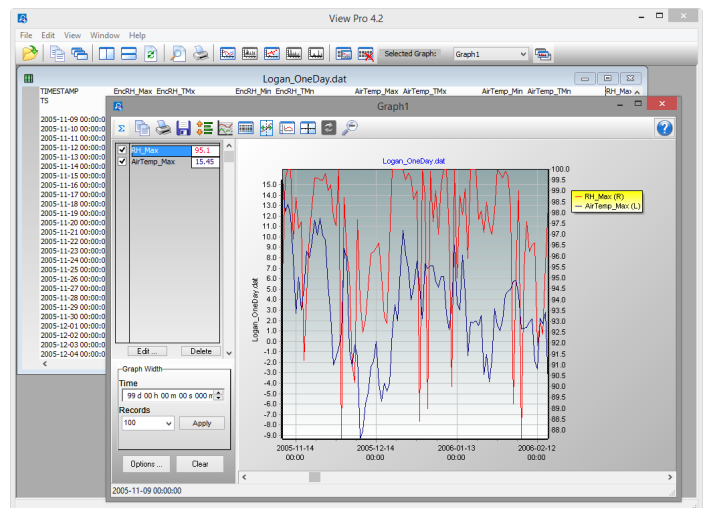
View Pro 4.2

File Edit View Window Help

Selected Graph: Graph1

Logan_OneDay.dat

TIMESTAMP EncRH_Max EncRH_TMx EncRH_Min EncRH_TMn AirTemp_Max AirTemp_TMx AirTemp_Min AirTemp_TMn RH_Max
TS

2005-11-09 00:00:0
2005-11-10 00:00:0
2005-11-11 00:00:0
2005-11-12 00:00:0
2005-11-13 00:00:0
2005-11-14 00:00:0
2005-11-15 00:00:0
2005-11-16 00:00:0
2005-11-17 00:00:0
2005-11-18 00:00:0
2005-11-19 00:00:0
2005-11-20 00:00:0
2005-11-21 00:00:0
2005-11-22 00:00:0
2005-11-23 00:00:0
2005-11-24 00:00:0
2005-11-25 00:00:0
2005-11-26 00:00:0
2005-11-27 00:00:0
2005-11-28 00:00:0
2005-11-29 00:00:0
2005-11-30 00:00:0
2005-12-01 00:00:0
2005-12-02 00:00:0
2005-12-03 00:00:0
2005-12-04 00:00:0

Graph1

RH_Max 95.1
AirTemp_Max 15.45

Edit ... Delete

Graph Width
Time
99 d 00 h 00 m 00 s 000 m
Records
100 Apply

Options ... Clear

Logan_OneDay.dat

RH_Max (R)
AirTemp_Max (L)

Logan_OneDay.dat

15.0 14.0 13.0 12.0 11.0 10.0 9.0 8.0 7.0 6.0 5.0 4.0 3.0 2.0 1.0 0.0 -1.0 -2.0 -3.0 -4.0 -5.0 -6.0 -7.0 -8.0 -9.0

100.0 99.5 99.0 98.5 98.0 97.5 97.0 96.5 96.0 95.5 95.0 94.5 94.0 93.5 93.0 92.5 92.0 91.5 91.0 90.5 90.0 89.5 89.0 88.5 88.0

2005-11-14 00:00
2005-12-14 00:00
2006-01-13 00:00
2006-02-12 00:00

2005-11-09 00:00:00